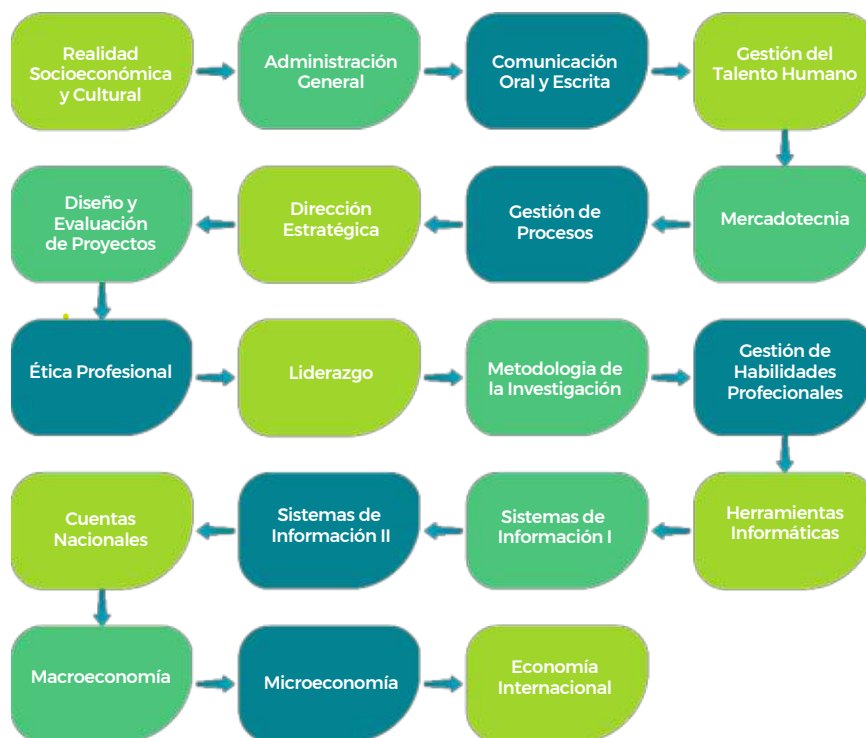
Realidad Socioeconómica y Cultural

Administración General

Comunicación Oral y Escrita

Gestión del Talento Humano

Mercadotecnia

Gestión de Procesos

Dirección Estratégica

Diseño y Evaluación de Proyectos

Ética Profesional

Liderazgo

Metodologia de la Investigación

Gestión de Habilidades Profecionales

Herramientas Informáticas

Sistemas de Información I

Sistemas de Información II

Cuentas Nacionales

Macroeconomía

Microeconomía

Economía Internacional